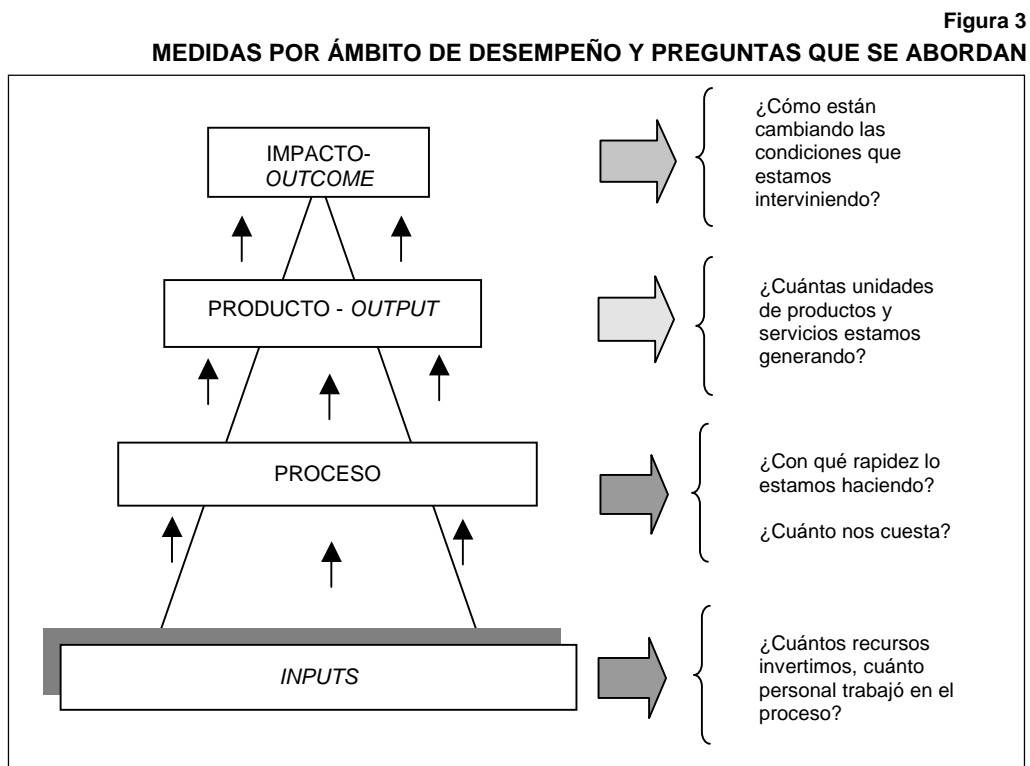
Figura 3
MEDIDAS POR ÁMBITO DE DESEMPEÑO Y PREGUNTAS QUE SE ABORDAN

IMPACTO-
*OUTCOME*

¿Cómo están cambiando las condiciones que estamos interviniendo?

PRODUCTO - *OUTPUT*

¿Cuántas unidades de productos y servicios estamos generando?

PROCESO

¿Con qué rapidez lo estamos haciendo?

¿Cuánto nos cuesta?

*INPUTS*

¿Cuántos recursos invertimos, cuánto personal trabajó en el proceso?